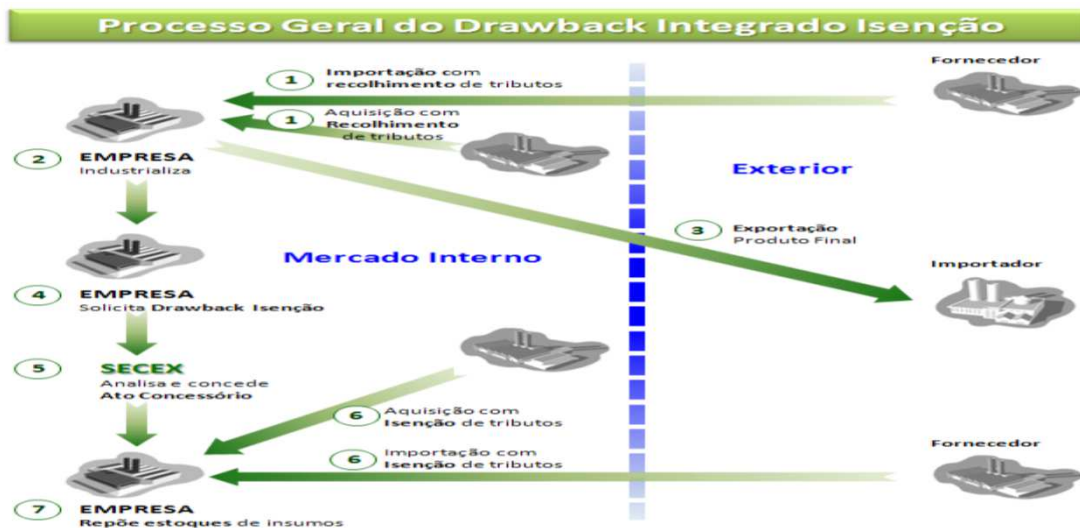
Processo Geral do Drawback Integrado Isenção

Fornecedor

1 Importação com recolhimento de tributos

1 Aquisição com Recolhimento de tributos

2 EMPRESA
Industrializa

Exterior

3 Exportação
Produto Final

Mercado Interno

Importador

4 EMPRESA
Solicita Drawback Isenção

5 SECEX
Analisa e concede
Ato Concessório

6 Aquisição com Isenção de tributos

Fornecedor

6 Importação com Isenção de tributos

7 EMPRESA
Repõe estoques de insumos